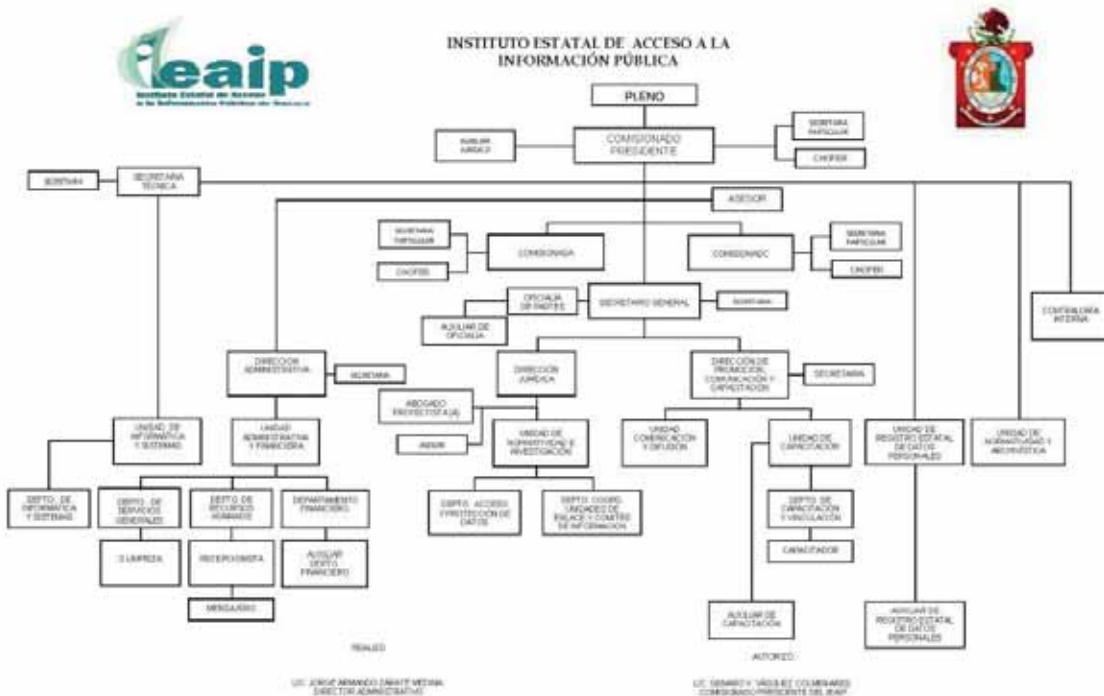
ieaip
Instituto Estatal de Acceso a la Información Pública de Oaxaca

INSTITUTO ESTATAL DE ACCESO A LA INFORMACIÓN PÚBLICA

PLENO

AUXILIAR JURIDICO

COMISIONADO PRESIDENTE

SECRETARIA PARTICULAR

CHOFER

SECRETARIA

SECRETARIA TECNICA

ASESOR

SECRETARIA PARTICULAR

COMISIONADA

COMISIONADO

SECRETARIA PARTICULAR

CHOFER

CHOFER

OFICIALIA DE PARTES

SECRETARIO GENERAL

SECRETARIA

CONTRALORIA INTERNA

AUXILIAR DE OFICIALIA

DIRECCION ADMINISTRATIVA

SECRETARIA

DIRECCION JURIDICA

DIRECCION DE PROMOCION, COMUNICACION Y CAPACITACION

SECRETARIA

ABOGADO PROYECTISTA(A)

UNIDAD DE INFORMATICA Y SISTEMAS

UNIDAD ADMINISTRATIVA Y FINANCIERA

AUXILIAR

UNIDAD DE NORMATIVIDAD E INVESTIGACION

UNIDAD COMUNICACION Y DIFUSION

UNIDAD DE CAPACITACION

UNIDAD DE REGISTRO ESTATAL DE DATOS PERSONALES

UNIDAD DE NORMATIVIDAD Y ARCHIVISTICA

DEPTO. DE INFORMATICA Y SISTEMAS

DEPTO. DE SERVICIOS GENERALES

DEPTO. DE RECURSOS HUMANOS

DEPARTAMENTO FINANCIERO

DEPTO. ACCESO Y PROTECCION DE DATOS

DEPTO. COORD. UNIDADES DE ENLACE Y CENTROS DE INFORMACION

DEPTO. DE CAPACITACION Y VINCULACION

3 LIMPIEZA

RECEPCIONISTA

AUXILIAR DEPTO. FINANCIERO

CAPACITADOR

MENSAJERO

AUXILIAR DE CAPACITACION

AUXILIAR DE REGISTRO ESTATAL DE DATOS PERSONALES

REALIZO

LIC. JORGE ARMANDO ZARATE MEDINA
DIRECTOR ADMINISTRATIVO

AUTORIZO

LIC. GENARO V. VÁSQUEZ COLMENARES
COMISIONADO PRESIDENTE DEL IEAIP